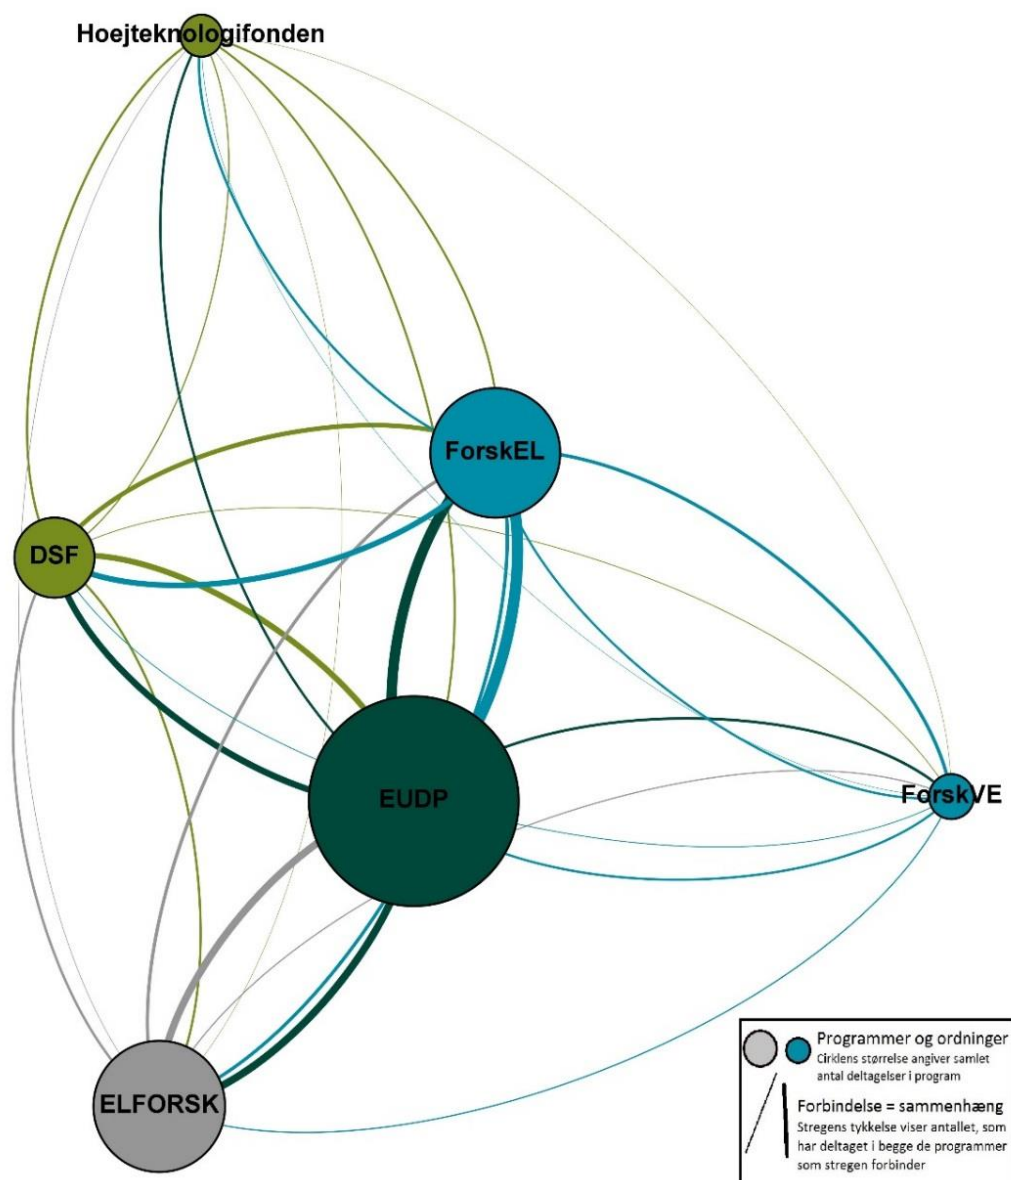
Hoejteknologifonden

ForskEL

DSF

EUDP

ForskVE

ELFORSK

Programmer og ordninger
Cirklens størrelse angiver samlet antal deltagelser i program

Forbindelse = sammenhæng
Stregens tykkelse viser antallet, som har deltaget i begge de programmer som stregen forbinder